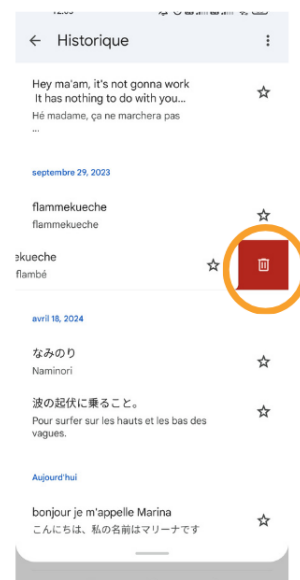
Historique

Hey ma'am, it's not gonna work
It has nothing to do with you...
Hé madame, ça ne marchera pas
...

septembre 29, 2023

flammekueche
flammekueche

ekueche
flambé

avril 18, 2024

なみのり
Naminori

波の起伏に乗ること。
Pour surfer sur les hauts et les bas des vagues.

Aujourd'hui

bonjour je m'appelle Marina
こんにちは、私の名前はマリーナです